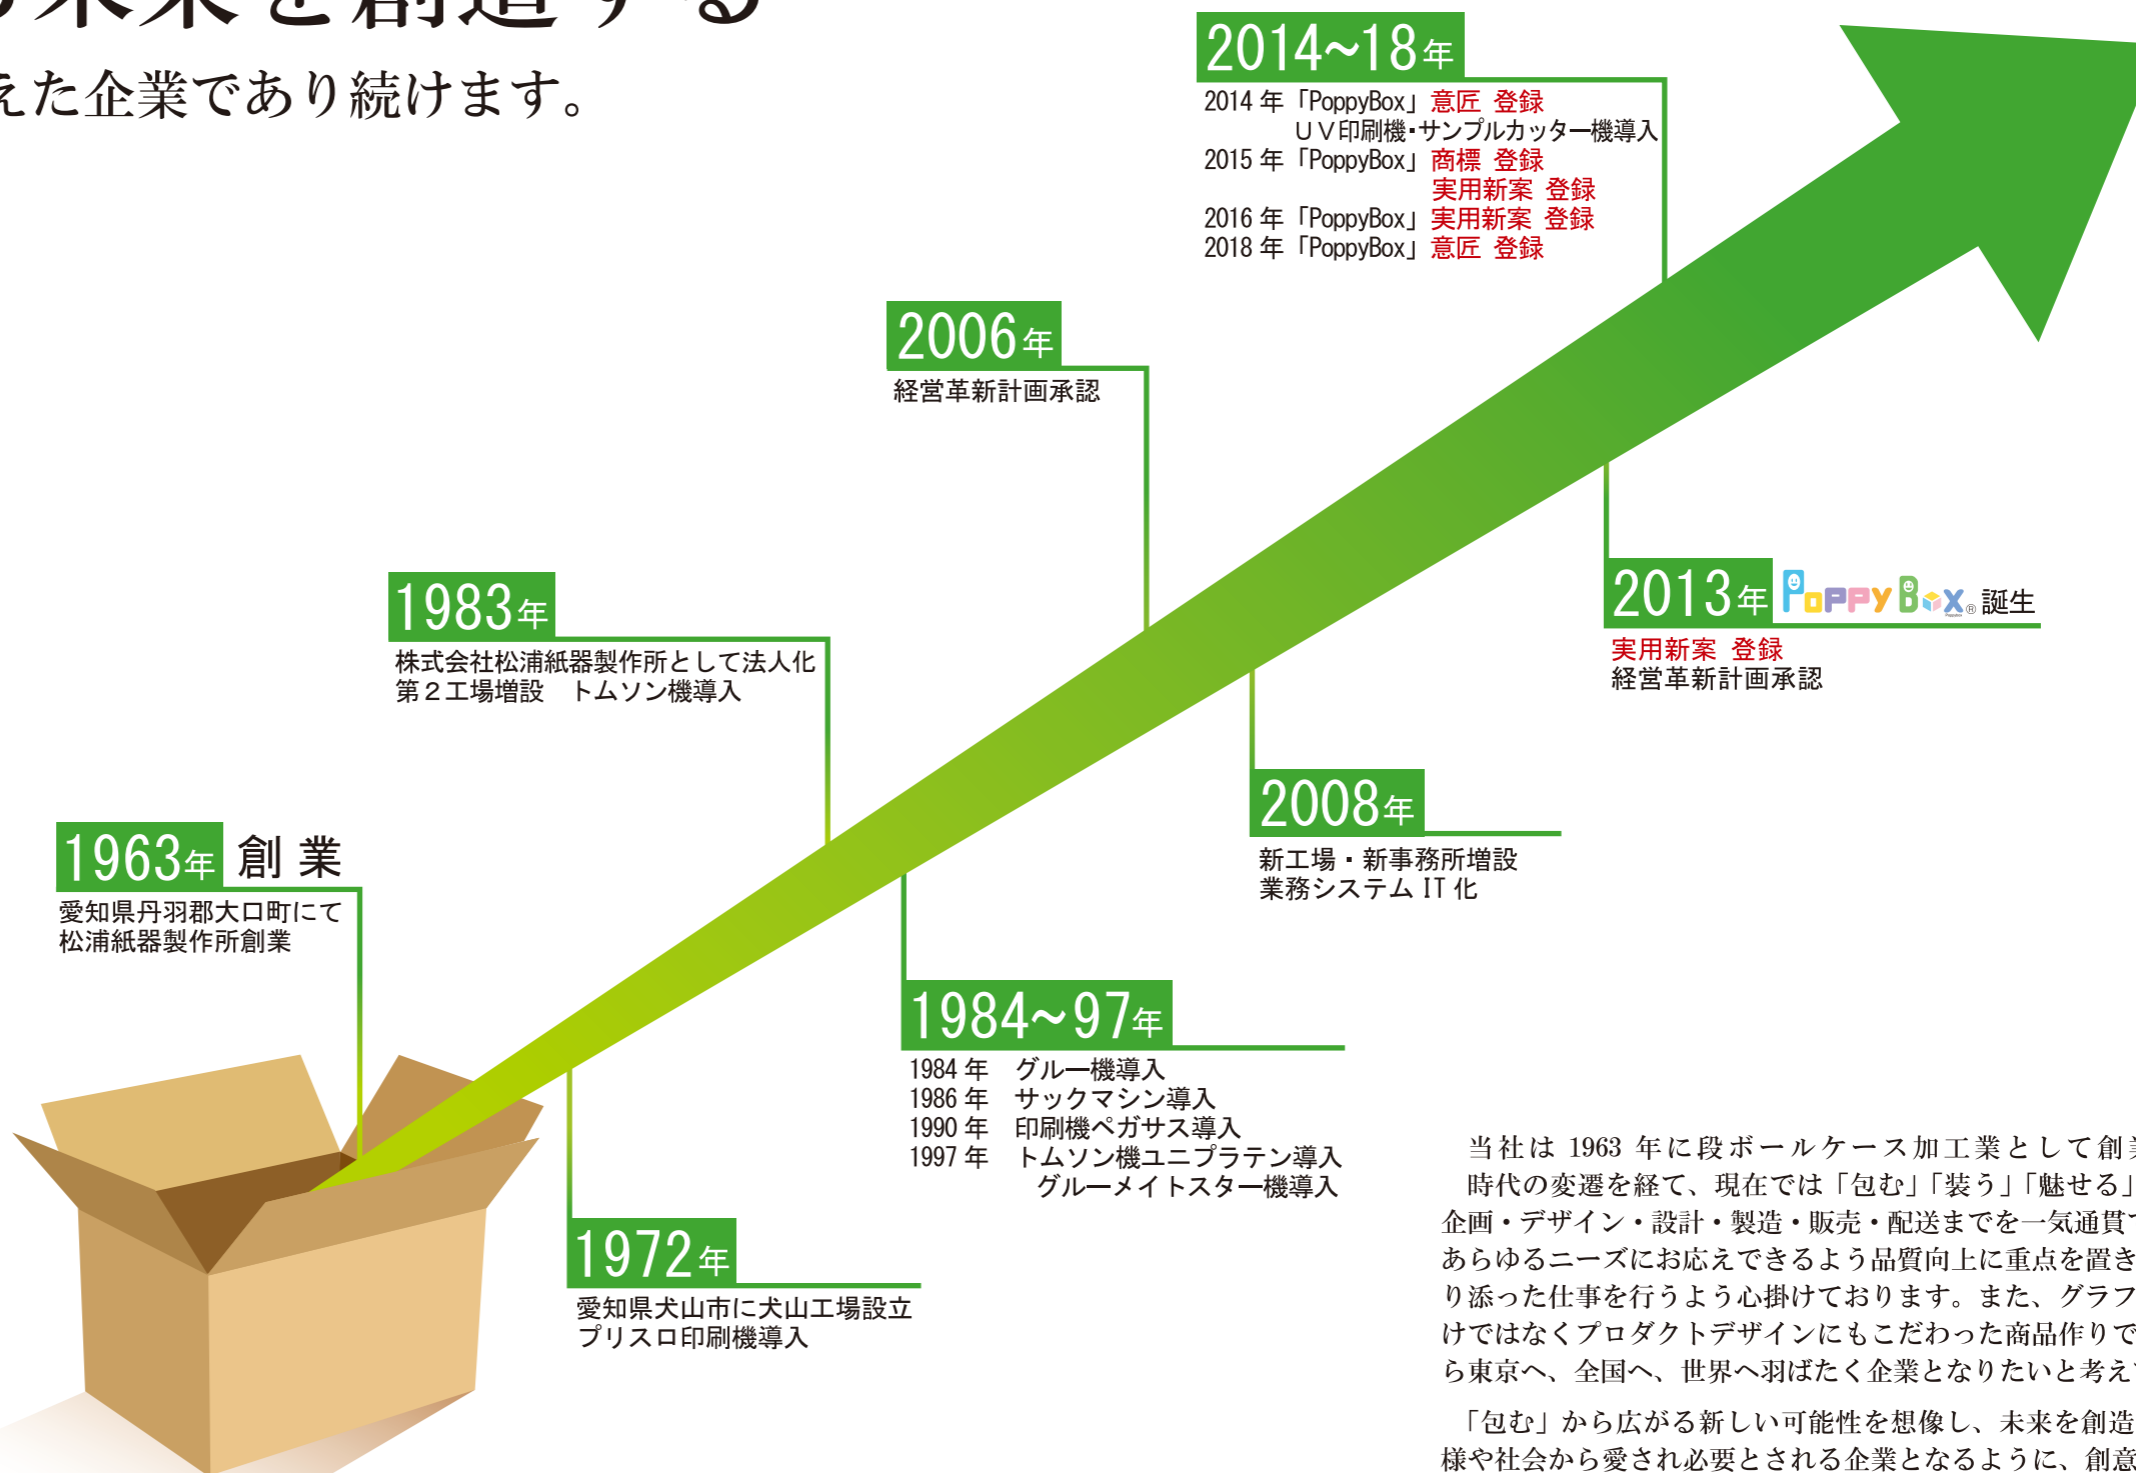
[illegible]未来を創造する
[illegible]えた企業であり続けます。

2014~18年
2014 年「PoppyBox」意匠 登録
UV印刷機・サンプルカッター機導入
2015 年「PoppyBox」商標 登録
実用新案 登録
2016 年「PoppyBox」実用新案 登録
2018 年「PoppyBox」意匠 登録

2006年
経営革新計画承認

2013年 PoppyBox 誕生
実用新案 登録
経営革新計画承認

1983年
株式会社松浦紙器製作所として法人化
第２工場増設 トムソン機導入

2008年
新工場・新事務所増設
業務システム IT 化

1963年 創 業
愛知県丹羽郡大口町にて
松浦紙器製作所創業

1984~97年
1984 年 グルー機導入
1986 年 サックマシン導入
1990 年 印刷機ペガサス導入
1997 年 トムソン機ユニプラテン導入
グルーメイトスター機導入

1972年
愛知県犬山市に犬山工場設立
プリスロ印刷機導入

当社は 1963 年に段ボールケース加工業として創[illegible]
時代の変遷を経て、現在では「包む」「装う」「魅せる」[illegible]
企画・デザイン・設計・製造・販売・配送までを一気通貫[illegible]
あらゆるニーズにお応えできるよう品質向上に重点を置き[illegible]
り添った仕事を行うよう心掛けております。また、グラフ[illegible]
けではなくプロダクトデザインにもこだわった商品作りで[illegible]
ら東京へ、全国へ、世界へ羽ばたく企業となりたいと考え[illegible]

「包む」から広がる新しい可能性を想像し、未来を創造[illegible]
様や社会から愛され必要とされる企業となるように、創意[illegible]